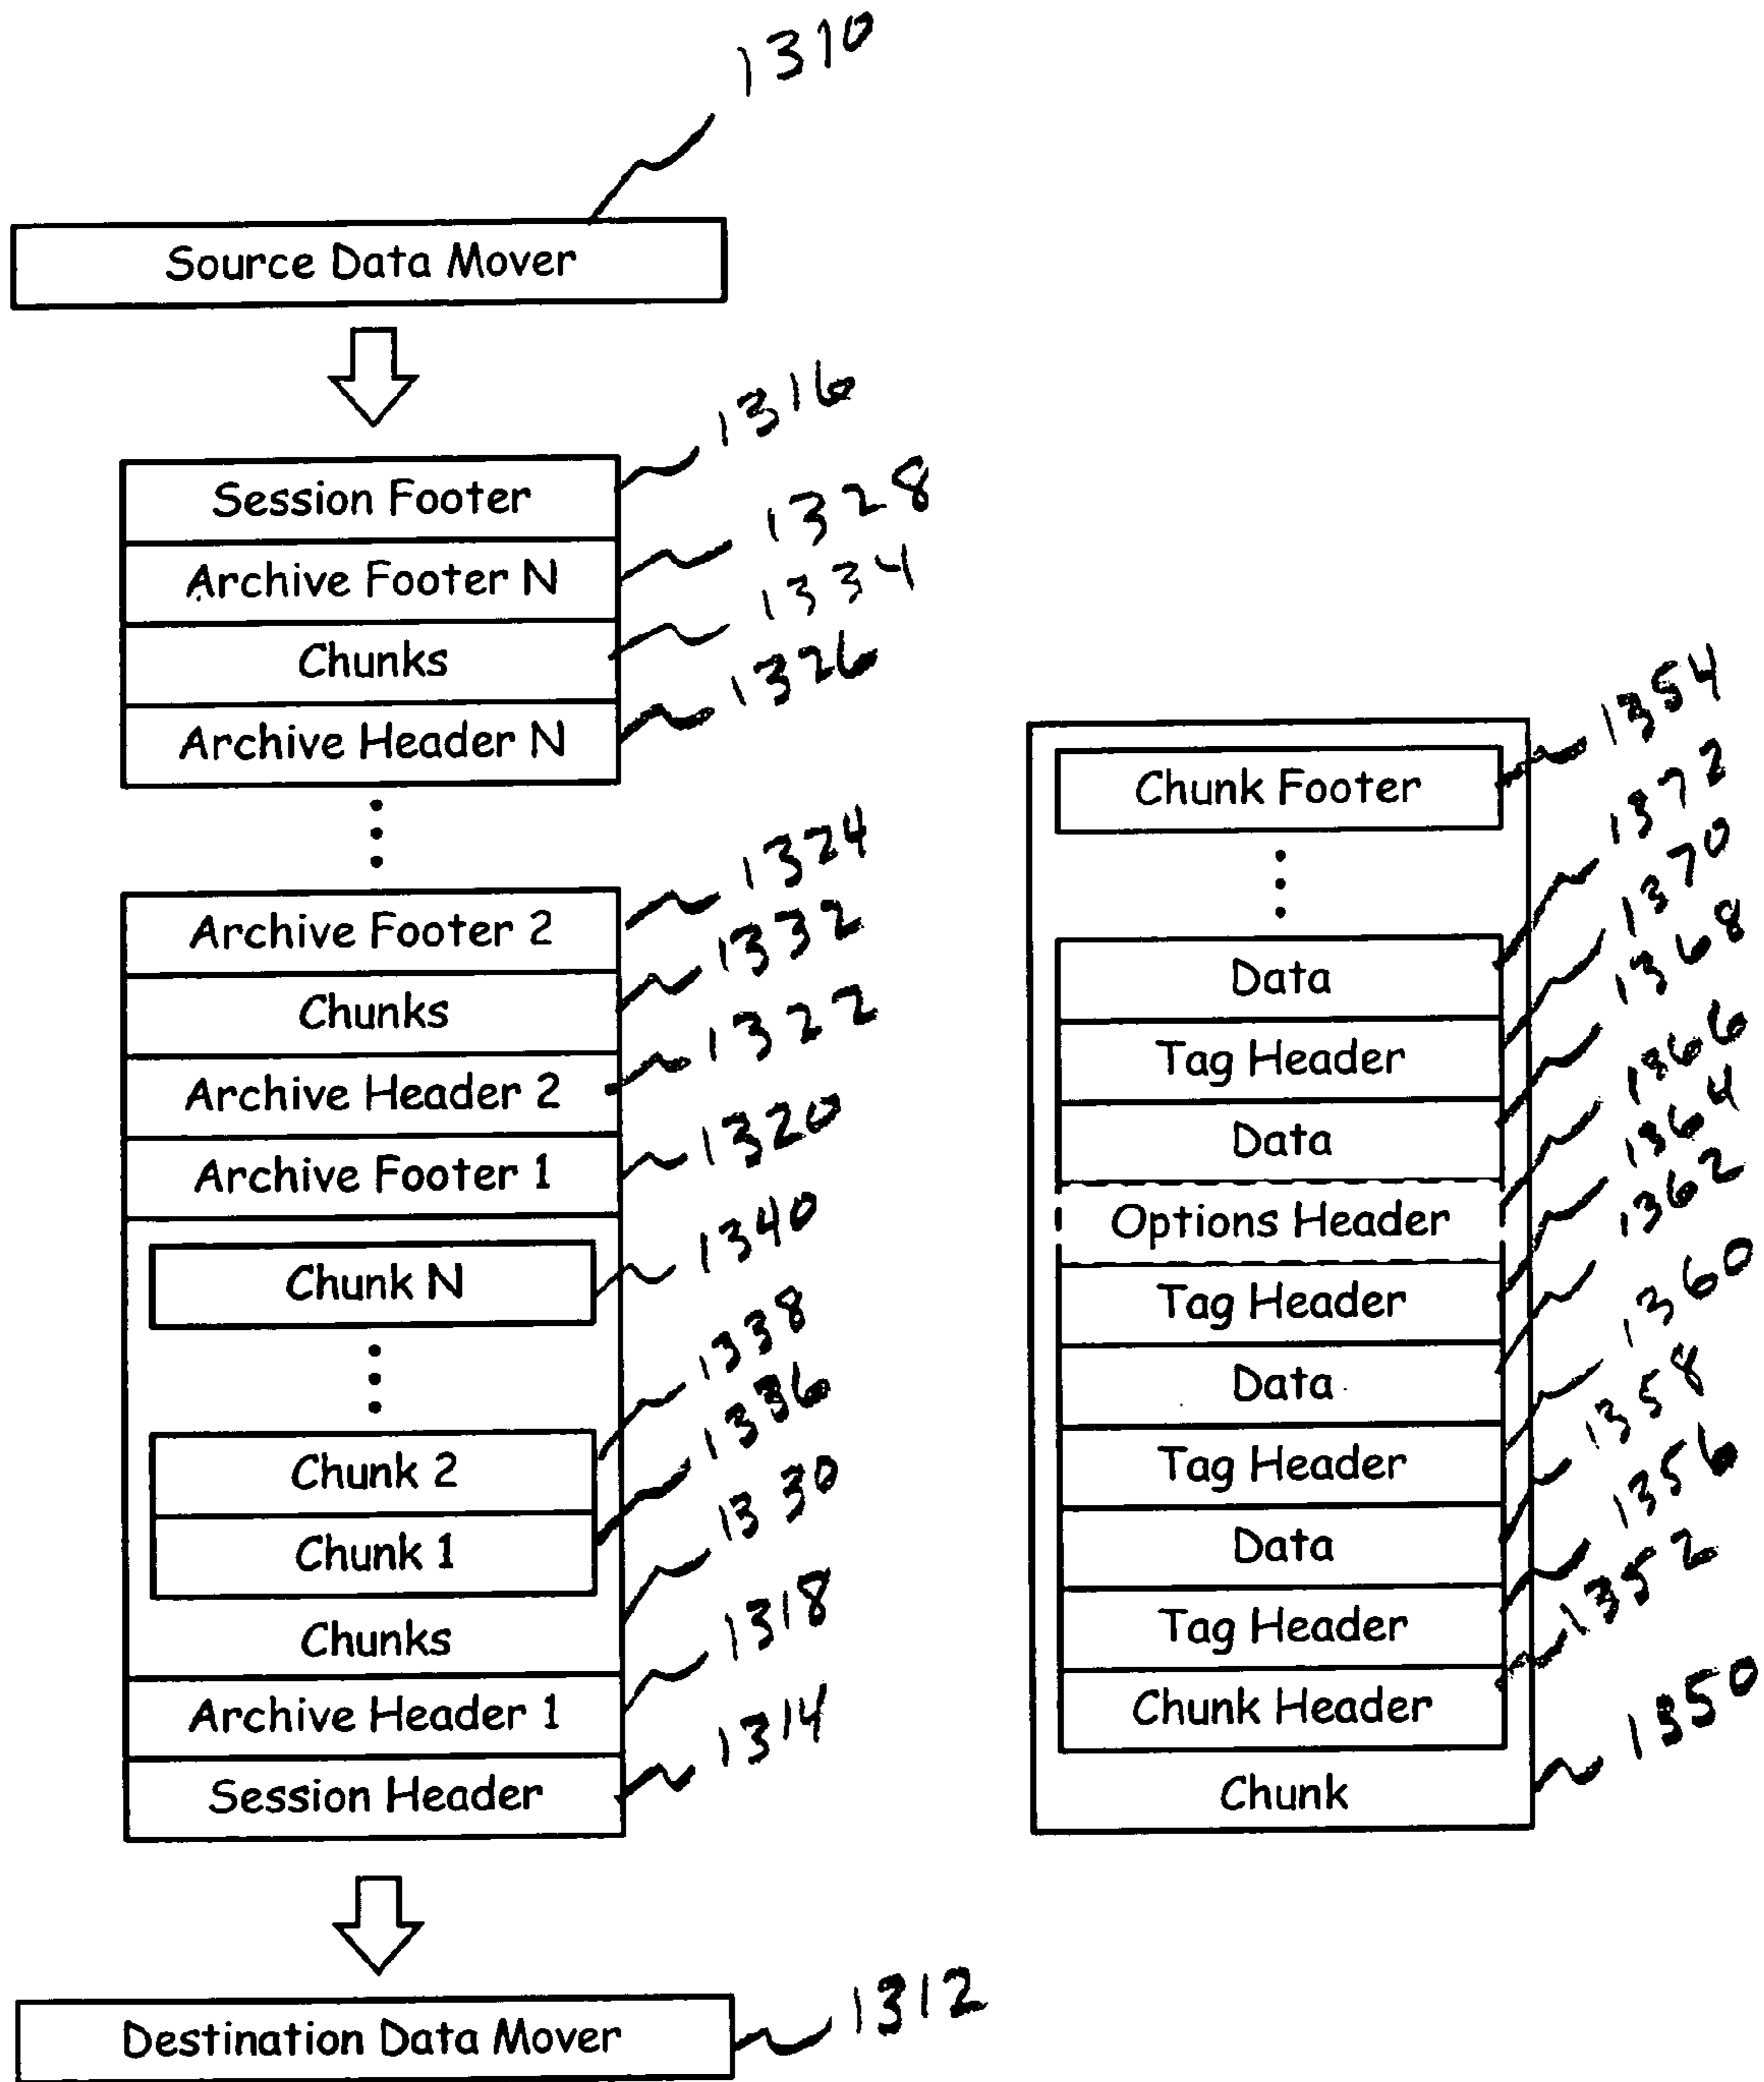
1310

Source Data Mover

1316
Session Footer
1328
Archive Footer N
1334
Chunks
1326
Archive Header N

1324
Archive Footer 2
1332
Chunks
1322
Archive Header 2
1320
Archive Footer 1
1340
Chunk N
1338
1336
Chunk 2
Chunk 1
1330
Chunks
1318
Archive Header 1
1314
Session Header

Destination Data Mover
1312

1354
Chunk Footer
1372
1370
Data
1368
Tag Header
1366
Data
1364
Options Header
1362
Tag Header
1360
Data
1358
Tag Header
1356
Data
1352
Tag Header
Chunk Header
1350
Chunk